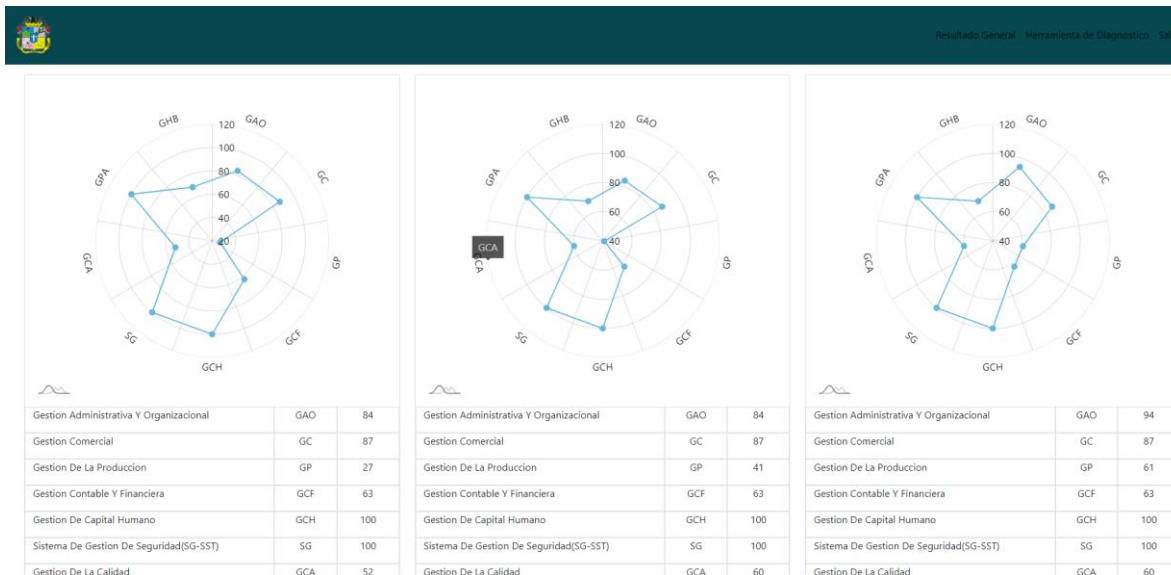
Resultado General Herramienta de Diagnostico S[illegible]

GHB 120 GAO
100
80
60
40
20
GC
GP
GCF
GCH
SG
GCA
GPA

| Gestion Administrativa Y Organizacional | GAO | 84 |
|---|---|---|
| Gestion Comercial | GC | 87 |
| Gestion De La Produccion | GP | 27 |
| Gestion Contable Y Financiera | GCF | 63 |
| Gestion De Capital Humano | GCH | 100 |
| Sistema De Gestion De Seguridad(SG-SST) | SG | 100 |
| Gestion De La Calidad | GCA | 52 |

GHB 120 GAO
100
80
60
40
GC
GP
GCF
GCH
SG
GCA
GCA
GPA

| Gestion Administrativa Y Organizacional | GAO | 84 |
|---|---|---|
| Gestion Comercial | GC | 87 |
| Gestion De La Produccion | GP | 41 |
| Gestion Contable Y Financiera | GCF | 63 |
| Gestion De Capital Humano | GCH | 100 |
| Sistema De Gestion De Seguridad(SG-SST) | SG | 100 |
| Gestion De La Calidad | GCA | 60 |

GHB 120 GAO
100
80
60
40
GC
GP
GCF
GCH
SG
GCA
GPA

| Gestion Administrativa Y Organizacional | GAO | 94 |
|---|---|---|
| Gestion Comercial | GC | 87 |
| Gestion De La Produccion | GP | 61 |
| Gestion Contable Y Financiera | GCF | 63 |
| Gestion De Capital Humano | GCH | 100 |
| Sistema De Gestion De Seguridad(SG-SST) | SG | 100 |
| Gestion De La Calidad | GCA | 60 |